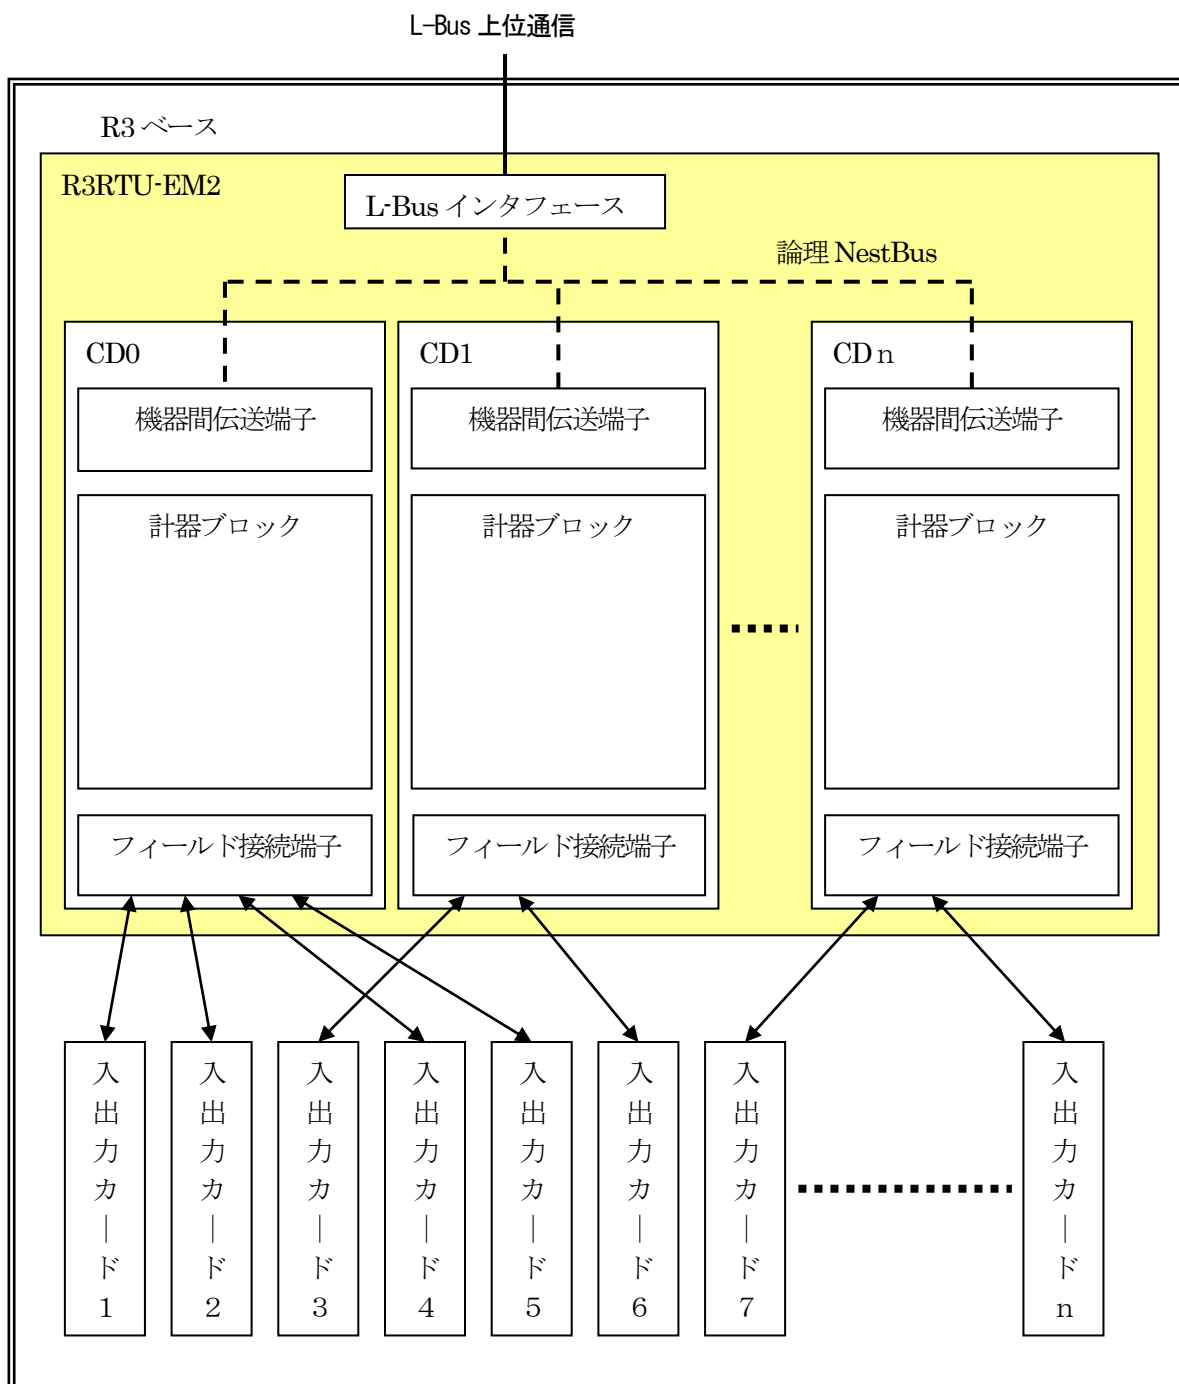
L-Bus 上位通信

R3 ベース

R3RTU-EM2

L-Bus インタフェース

論理 NestBus

CD0

機器間伝送端子

計器ブロック

フィールド接続端子

CD1

機器間伝送端子

計器ブロック

フィールド接続端子

CD n

機器間伝送端子

計器ブロック

フィールド接続端子

入出力カード1

入出力カード2

入出力カード3

入出力カード4

入出力カード5

入出力カード6

入出力カード7

入出力カードn